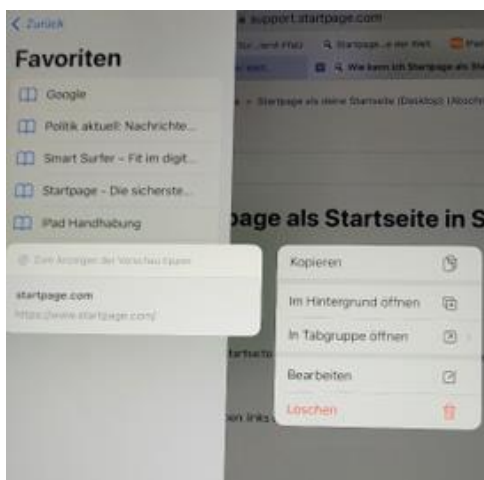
support.startpage.com

< Zurück

Favoriten

Google

Politik aktuell: Nachrichte...

Smart Surfer – Fit im digit...

Startpage - Die sicherste...

iPad Handhabung

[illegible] Anzeigen der Vorschau tippen

startpage.com

https://www.startpage.com/

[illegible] Startpage als deine Startseite (Desktop) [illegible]

Wie kann ich Startpage als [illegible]

page als Startseite in S

Kopieren

Im Hintergrund öffnen

In Tabgruppe öffnen

Bearbeiten

Löschen